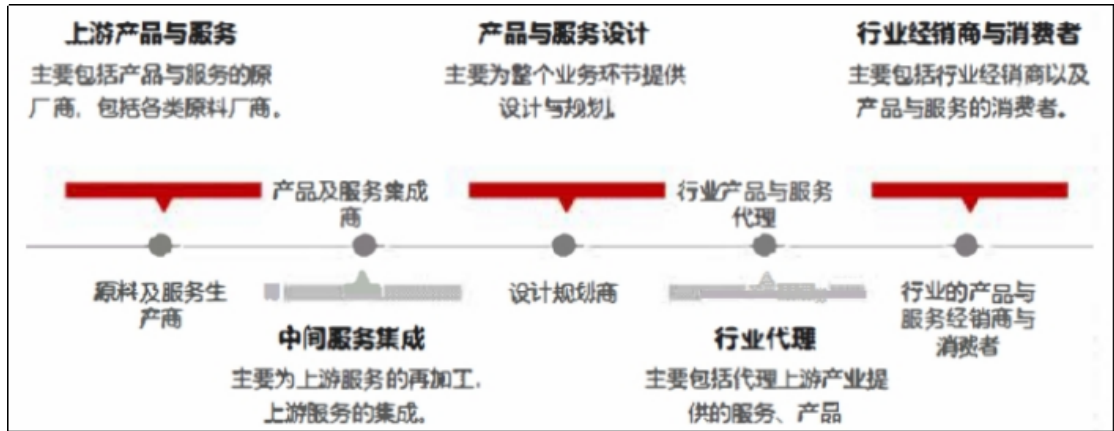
上游产品与服务
主要包括产品与服务的原厂商，包括各类原料厂商。

产品与服务设计
主要为整个业务环节提供设计与规划。

行业经销商与消费者
主要包括行业经销商以及产品与服务的消费者。

产品及服务集成商

行业产品与服务代理

原料及服务生产商

设计规划商

行业的产品与服务经销商与消费者

中间服务集成
主要为上游服务的再加工，上游服务的集成。

行业代理
主要包括代理上游产业提供的服务、产品